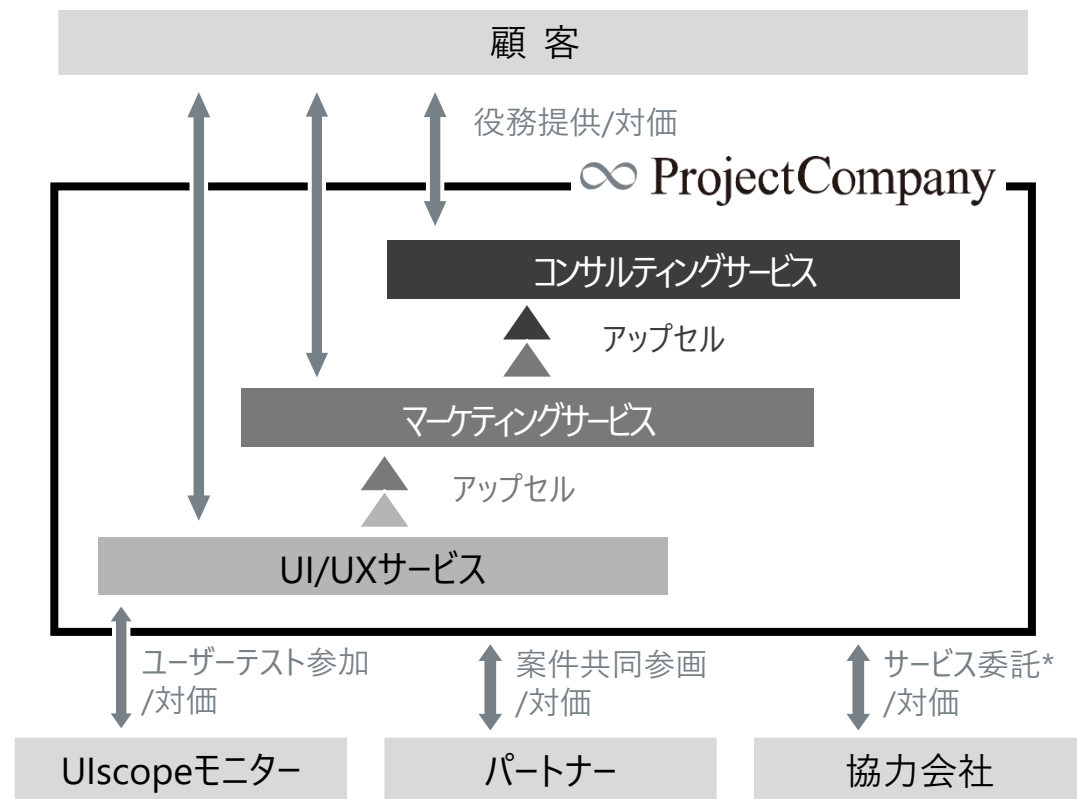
顧 客

役務提供/対価

∞ ProjectCompany

コンサルティングサービス

アップセル

マーケティングサービス

アップセル

UI/UXサービス

ユーザーテスト参加 /対価

案件共同参画 /対価

サービス委託* /対価

UIscopeモニター

パートナー

協力会社